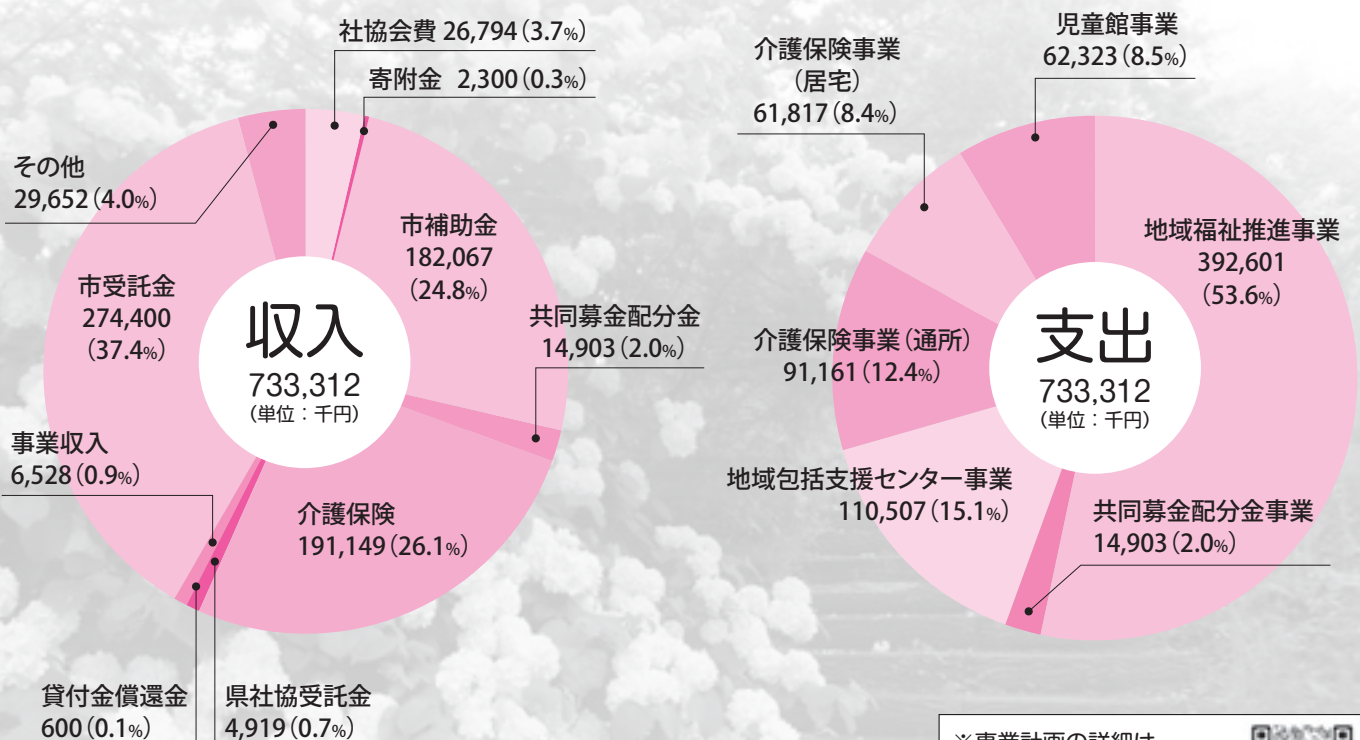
社協会費 26,794（3.7%）

寄附金 2,300（0.3%）

その他
29,652（4.0%）

市補助金
182,067
（24.8%）

市受託金
274,400
（37.4%）

収入
733,312
（単位：千円）

共同募金配分金
14,903（2.0%）

事業収入
6,528（0.9%）

介護保険
191,149（26.1%）

貸付金償還金
600（0.1%）

県社協受託金
4,919（0.7%）

介護保険事業
（居宅）
61,817（8.4%）

児童館事業
62,323（8.5%）

地域福祉推進事業
392,601
（53.6%）

介護保険事業（通所）
91,161（12.4%）

支出
733,312
（単位：千円）

地域包括支援センター事業
110,507（15.1%）

共同募金配分金事業
14,903（2.0%）

※事業計画の詳細は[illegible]